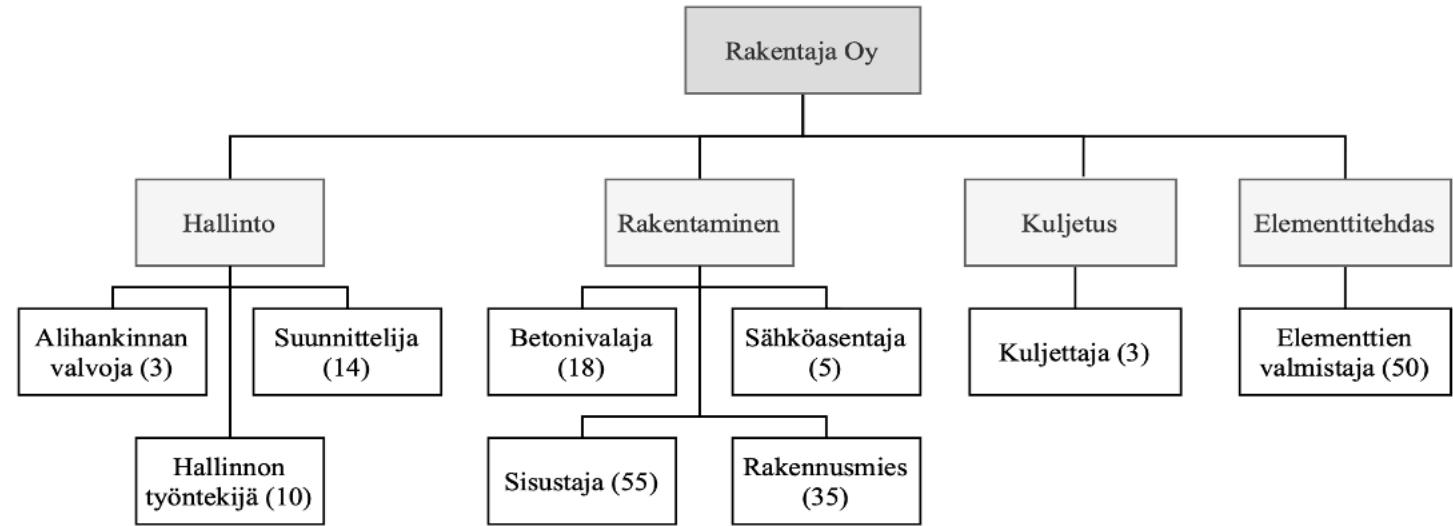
Rakentaja Oy

Hallinto

Rakentaminen

Kuljetus

Elementtitehdas

Alihankinnan valvoja (3)

Suunnittelija (14)

Hallinnon työntekijä (10)

Betonivalaja (18)

Sähköasentaja (5)

Sisustaja (55)

Rakennusmies (35)

Kuljettaja (3)

Elementtien valmistaja (50)